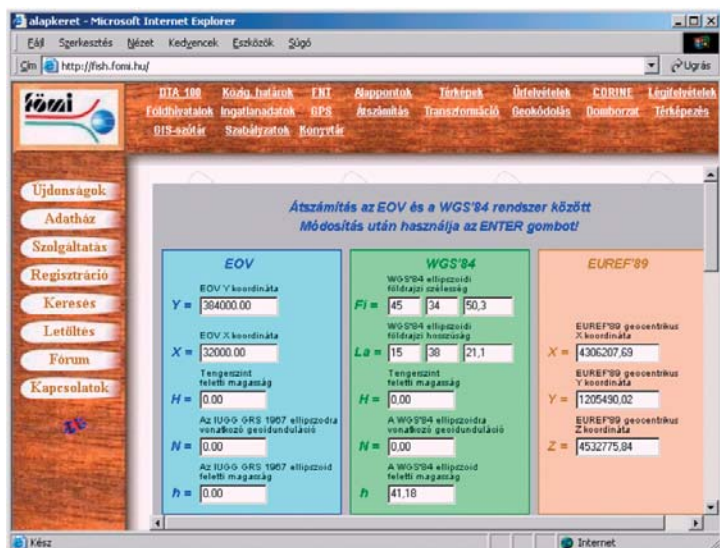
alapkeret - Microsoft Internet Explorer

Fájl Szerkesztés Nézet Kedvencek Eszközök Súgó

Cím http://fish.fomi.hu/ Ugrás

fömi

DTA 100 Közig. határok FNT Alappontok Térképek Űrfelvételek CORINE Légifelvételek Földhivatalok Ingatlanadatok GPS Átszámítás Transzformáció Geokódolás Domborzat Térképezés GIS-szótár Szabályzatok Könyvtár

Újdonságok
Adatház
Szolgáltatás
Regisztráció
Keresés
Letöltés
Fórum
Kapcsolatok

Átszámítás az EOV és a WGS'84 rendszer között
Módosítás után használja az ENTER gombot!

EOV

EOV Y koordináta
Y = 384000.00

EOV X koordináta
X = 32000.00

Tengerszint feletti magasság
H = 0.00

Az IUGG GRS 1967 ellipszoidra vonatkozó geoidundulació
N = 0.00

Az IUGG GRS 1967 ellipszoid feletti magasság
h = 0.00

WGS'84

WGS'84 ellipszoidi földrajzi szélesség
Fi = 45 34 50,3

WGS'84 ellipszoidi földrajzi hosszúság
La = 15 38 21,1

Tengerszint feletti magasság
H = 0,00

A WGS'84 ellipszoidra vonatkozó geoidundulació
N = 0,00

A WGS'84 ellipszoid feletti magasság
h 41,18

EUREF'89

EUREF'89 geocentrikus X koordináta
X = 4306207,69

EUREF'89 geocentrikus Y koordináta
Y = 1205490,02

EUREF'89 geocentrikus Z koordináta
Z = 4532775,84

Kész
Internet